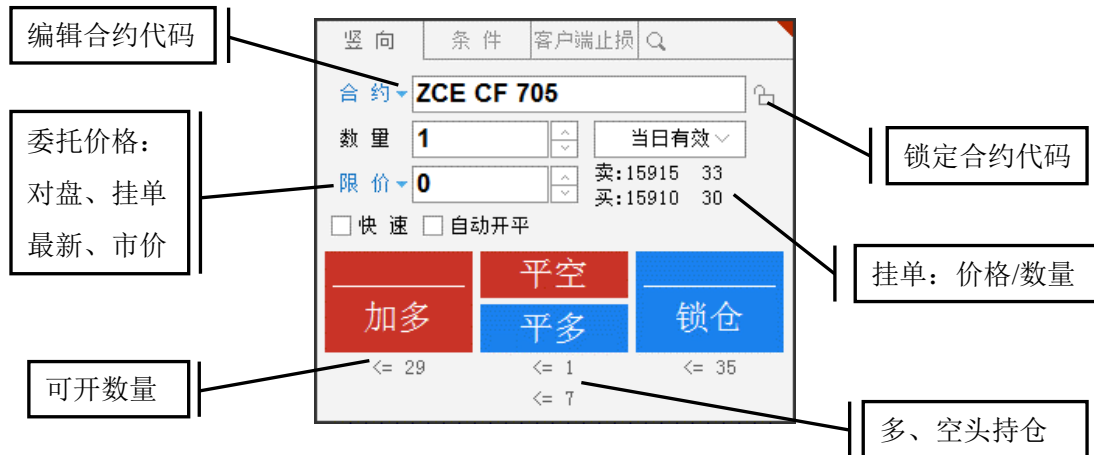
编辑合约代码

竖 向 | 条 件 | 客户端止损

合 约 ZCE CF 705

锁定合约代码

委托价格：
对盘、挂单
最新、市价

数 量 1

当日有效

限 价 0

卖:15915 33
买:15910 30

快 速 自动开平

挂单：价格/数量

加多

平空

平多

锁仓

可开数量

<= 29

<= 1
<= 7

<= 35

多、空头持仓